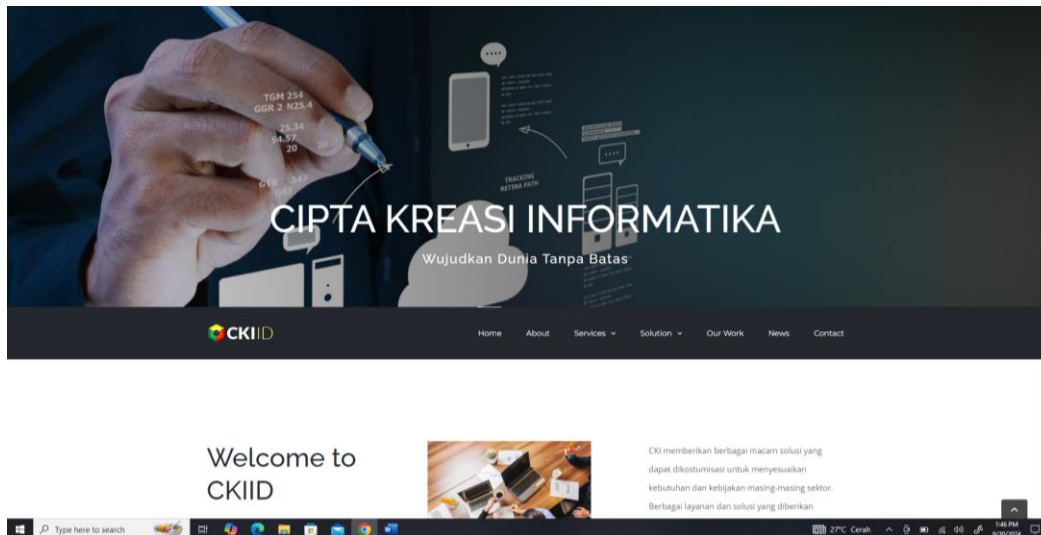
TGM 254
GGR 2 N25.4
25.34
54.57
20

TRACKING
RETINA PATH

CIPTA KREASI INFORMATIKA

Wujudkan Dunia Tanpa Batas

CKIID

Home About Services ⌄ Solution ⌄ Our Work News Contact

Welcome to CKIID

CKI memberikan berbagai macam solusi yang dapat dikostumisasi untuk menyesuaikan kebutuhan dan kebijakan masing-masing sektor. Berbagai layanan dan solusi yang diberikan

Type here to search

27°C Cerah

1:46 PM
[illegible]